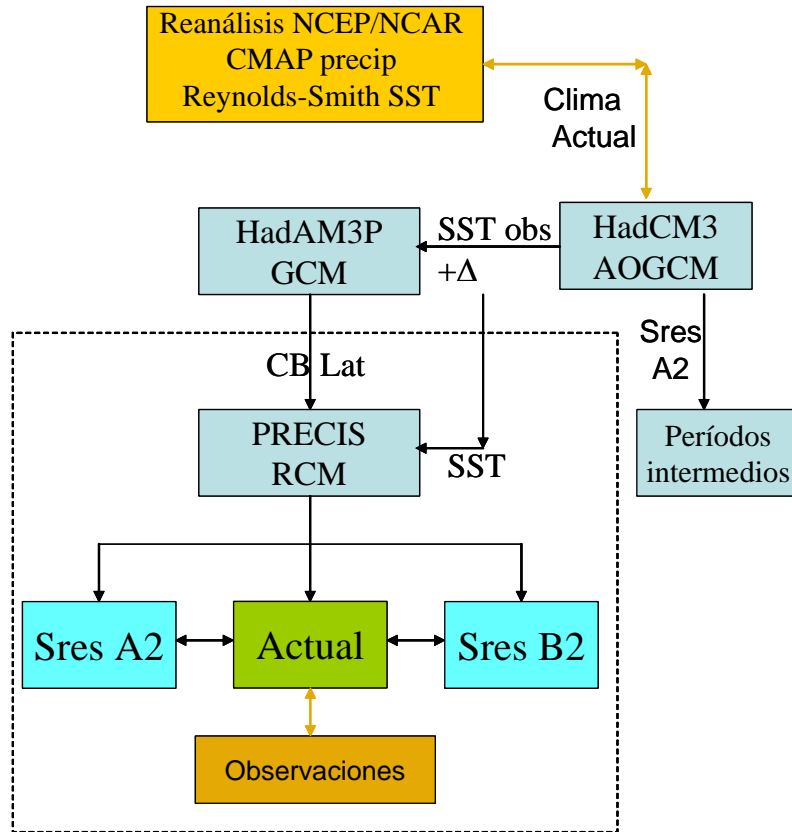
Reanálisis NCEP/NCAR
CMAP precip
Reynolds-Smith SST

Clima Actual

HadAM3P
GCM

SST obs
$+\Delta$

HadCM3
AOGCM

Sres A2

Períodos intermedios

CB Lat

PRECIS
RCM

SST

Sres A2

Actual

Sres B2

Observaciones